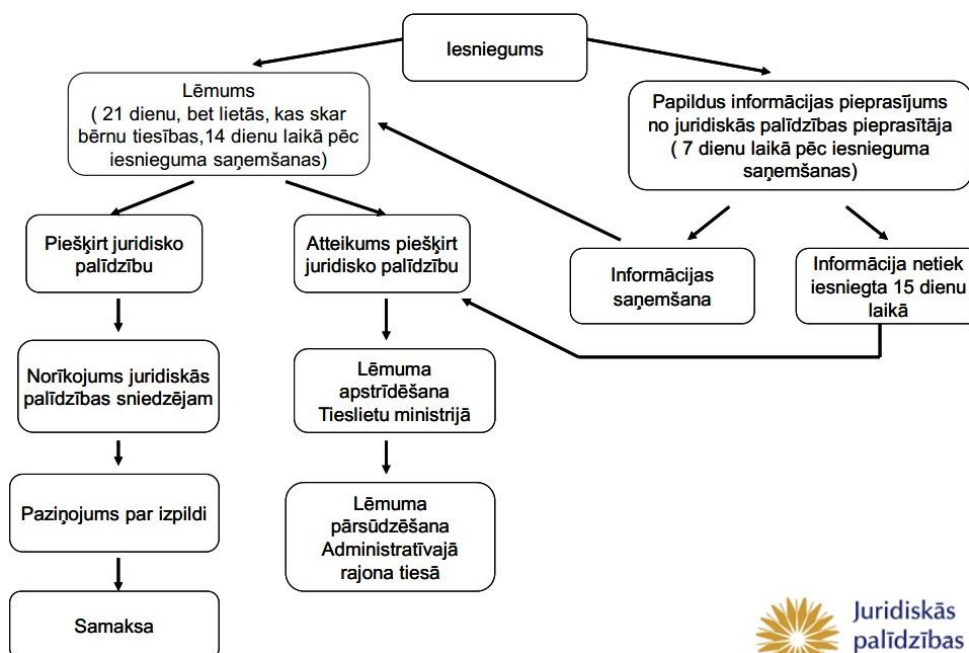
Iesniegums

Lēmums
( 21 dienu, bet lietās, kas skar bērnu tiesības,14 dienu laikā pēc iesnieguma saņemšanas)

Papildus informācijas pieprasījums no juridiskās palīdzības pieprasītāja ( 7 dienu laikā pēc iesnieguma saņemšanas)

Piešķirt juridisko palīdzību

Atteikums piešķirt juridisko palīdzību

Informācijas saņemšana

Informācija netiek iesniegta 15 dienu laikā

Norīkojums juridiskās palīdzības sniedzējam

Lēmuma apstrīdēšana Tieslietu ministrijā

Paziņojums par izpildi

Lēmuma pārsūdzēšana Administratīvajā rajona tiesā

Samaksa

Juridiskās palīdzības